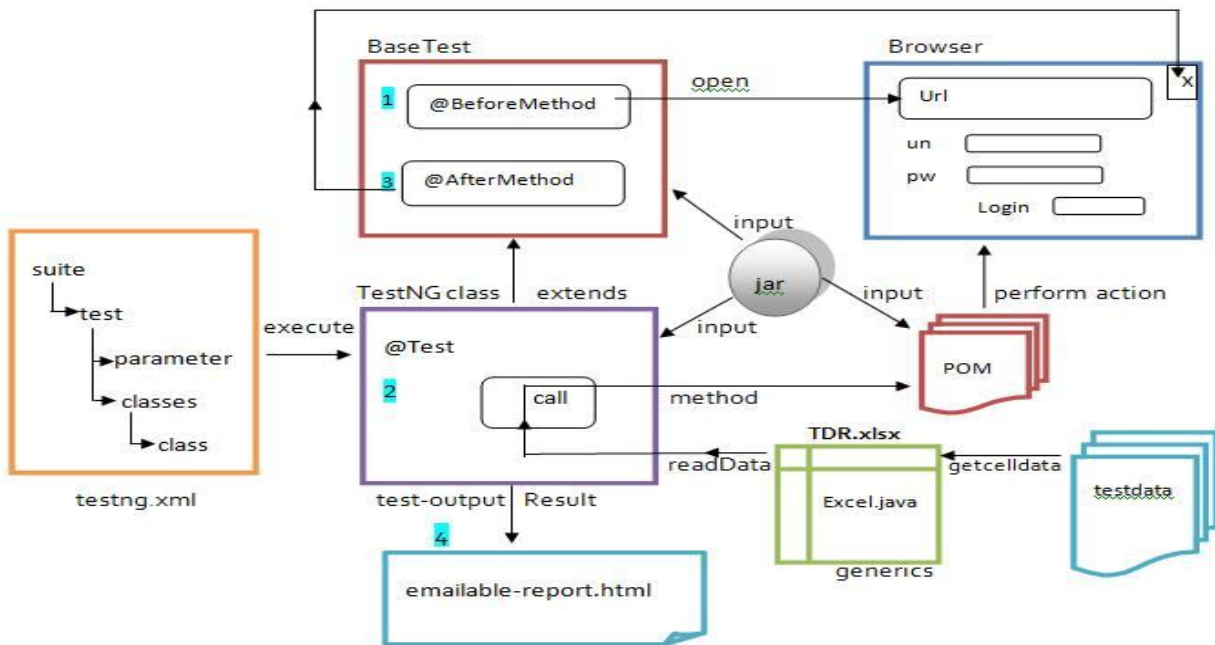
BaseTest

1 @BeforeMethod

3 @AfterMethod

open

Browser

Url

x

un

pw

Login

input

jar

input

input

perform action

suite

test

parameter

classes

class

testng.xml

execute

TestNG class

extends

@Test

2

call

method

POM

TDR.xlsx

Excel.java

generics

getcelldata

testdata

readData

test-output

Result

4

emailable-report.html